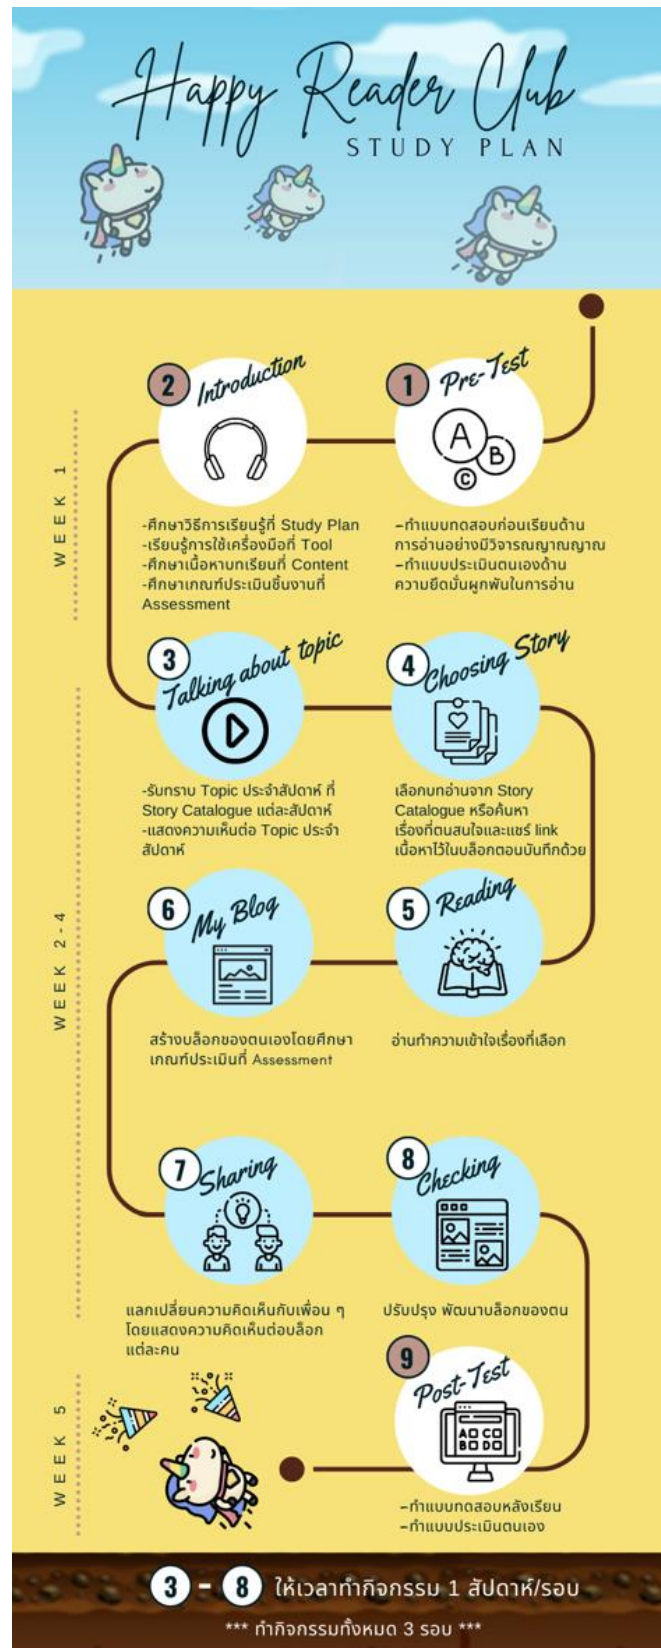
Happy Reader Club
STUDY PLAN

WEEK 1

1 Pre-Test
A B C
-ทำแบบทดสอบก่อนเรียนด้านการอ่านอย่างมีวิจารณญาณญาณ
-ทำแบบประเมินตนเองด้านความยึดมั่นผูกพันในการอ่าน

2 Introduction
-ศึกษาวิธีการเรียนรู้ที่ Study Plan
-เรียนรู้การใช้เครื่องมือที่ Tool
-ศึกษาเนื้อหาบทเรียนที่ Content
-ศึกษาเกณฑ์ประเมินชิ้นงานที่ Assessment

WEEK 2 - 4

3 Talking about topic
-รับทราบ Topic ประจำสัปดาห์ ที่ Story Catalogue แต่ละสัปดาห์
-แสดงความเห็นต่อ Topic ประจำสัปดาห์

4 Choosing Story
เลือกบทอ่านจาก Story Catalogue หรือค้นหาเรื่องที่ตนสนใจและแชร์ link เนื้อหาไว้ในบล็อกตอนบันทึกด้วย

5 Reading
อ่านทำความเข้าใจเรื่องที่เลือก

6 My Blog
สร้างบล็อกของตนเองโดยศึกษาเกณฑ์ประเมินที่ Assessment

7 Sharing
แลกเปลี่ยนความคิดเห็นกับเพื่อน ๆ โดยแสดงความคิดเห็นต่อบล็อกแต่ละคน

8 Checking
ปรับปรุง พัฒนาบล็อกของตน

WEEK 5

9 Post-Test
AB CD
BD BD
-ทำแบบทดสอบหลังเรียน
-ทำแบบประเมินตนเอง

3 - 8 ให้เวลาทำกิจกรรม 1 สัปดาห์/รอบ
*** ทำกิจกรรมทั้งหมด 3 รอบ ***